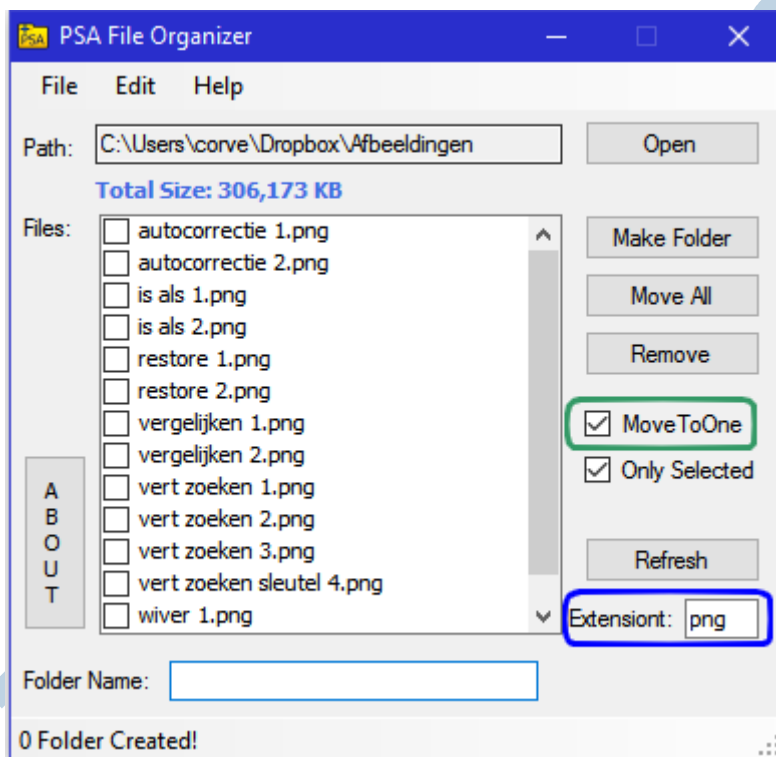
PSA PSA File Organizer

File Edit Help

Path: C:\Users\corve\Dropbox\Afbeeldingen

Open

Total Size: 306,173 KB

Files:

autocorrectie 1.png
autocorrectie 2.png
is als 1.png
is als 2.png
restore 1.png
restore 2.png
vergelijken 1.png
vergelijken 2.png
vert zoeken 1.png
vert zoeken 2.png
vert zoeken 3.png
vert zoeken sleutel 4.png
wiver 1.png

Make Folder

Move All

Remove

MoveToOne

Only Selected

Refresh

Extensiont: png

A B O U T

Folder Name:

0 Folder Created!